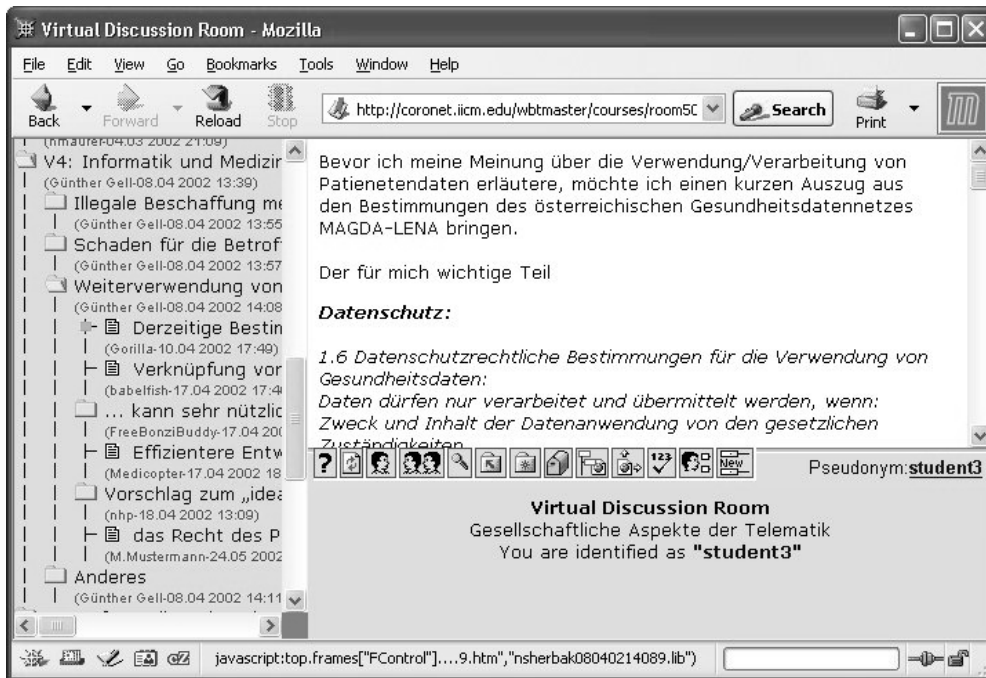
Virtual Discussion Room - Mozilla

File Edit View Go Bookmarks Tools Window Help

Back Forward Reload Stop http://coronet.iicm.edu/wbtmaster/courses/room50 Search Print

(hmaurer-04.03 2002 21:09)
V4: Informatik und Medizir
(Günther Gell-08.04 2002 13:39)
Illegale Beschaffung me
(Günther Gell-08.04 2002 13:55
Schaden für die Betrof
(Günther Gell-08.04 2002 13:57
Weiterverwendung von
(Günther Gell-08.04 2002 14:08
Derzeitige Bestin
(Gorilla-10.04 2002 17:49)
Verknüpfung vor
(babelfish-17.04 2002 17:4
... kann sehr nützlic
(FreeBonziBuddy-17.04 200
Effizientere Entw
(Medicopter-17.04 2002 18
Vorschlag zum „idea
(nhp-18.04 2002 13:09)
das Recht des P
(M.Mustermann-24.05 2002
Anderes
(Günther Gell-08.04 2002 14:11

Bevor ich meine Meinung über die Verwendung/Verarbeitung von Patienetendaten erläutere, möchte ich einen kurzen Auszug aus den Bestimmungen des österreichischen Gesundheitsdatennetzes MAGDA-LENA bringen.

Der für mich wichtige Teil

Datenschutz:

1.6 Datenschutzrechtliche Bestimmungen für die Verwendung von Gesundheitsdaten:
Daten dürfen nur verarbeitet und übermittelt werden, wenn:
Zweck und Inhalt der Datenanwendung von den gesetzlichen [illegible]

? 123 New Pseudonym:student3

Virtual Discussion Room
Gesellschaftliche Aspekte der Telematik
You are identified as "student3"

javascript:top.frames["FControl"]....9.htm","nsherbak08040214089.lib")